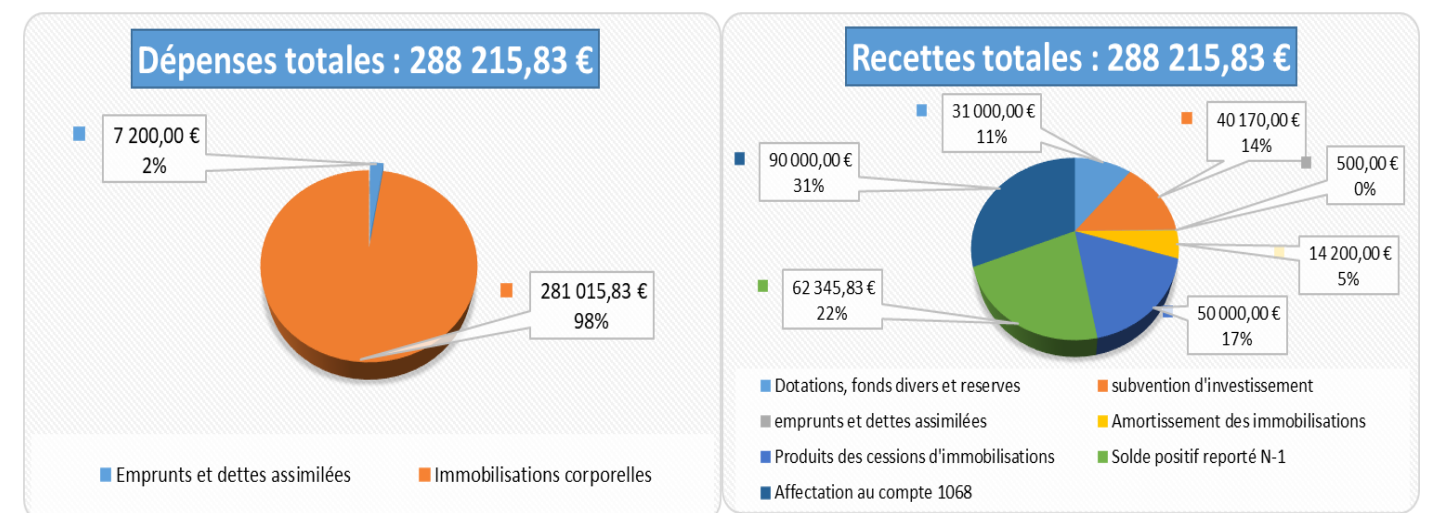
Dépenses totales : 288 215,83 €

7 200,00 €
2%

281 015,83 €
98%

Emprunts et dettes assimilées
Immobilisations corporelles

Recettes totales : 288 215,83 €

31 000,00 €
11%

40 170,00 €
14%

500,00 €
0%

90 000,00 €
31%

14 200,00 €
5%

62 345,83 €
22%

50 000,00 €
17%

Dotations, fonds divers et reserves
subvention d'investissement
emprunts et dettes assimilées
Amortissement des immobilisations
Produits des cessions d'immobilisations
Solde positif reporté N-1
Affectation au compte 1068